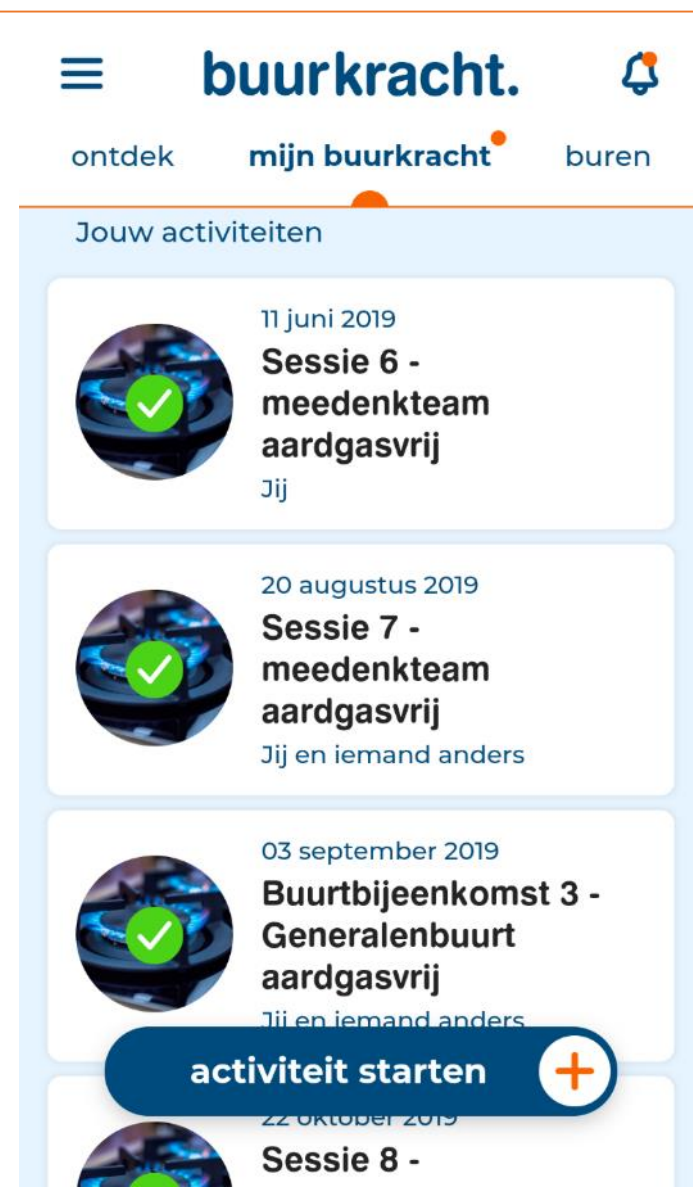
buurkracht.

ontdek

mijn buurkracht

buren

Jouw activiteiten

11 juni 2019

Sessie 6 - meedenkteam aardgasvrij

Jij

20 augustus 2019

Sessie 7 - meedenkteam aardgasvrij

Jij en iemand anders

03 september 2019

Buurtbijeenkomst 3 - Generalenbuurt aardgasvrij

Jij en iemand anders

activiteit starten

22 oktober 2019

Sessie 8 -